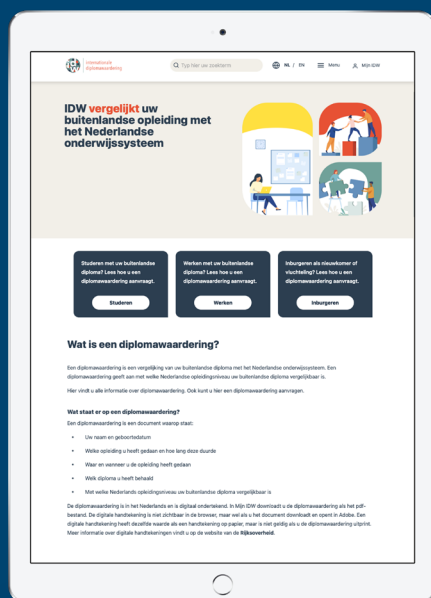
Internationale diplomawaardering

Typ hier uw zoekterm

NL / EN

Menu

Mijn IDW

IDW vergelijkt uw buitenlandse opleiding met het Nederlandse onderwijssysteem

Studeren met uw buitenlandse diploma? Lees hoe u een diplomawaardering aanvraagt.

Studeren

Werken met uw buitenlandse diploma? Lees hoe u een diplomawaardering aanvraagt.

Werken

Inburgeren als nieuwkomer of vluchteling? Lees hoe u een diplomawaardering aanvraagt.

Inburgeren

Wat is een diplomawaardering?

Een diplomawaardering is een vergelijking van uw buitenlandse diploma met het Nederlandse onderwijssysteem. Een diplomawaardering geeft aan met welke Nederlandse opleidingsniveau uw buitenlandse diploma vergelijkbaar is.

Hier vindt u alle informatie over diplomawaardering. Ook kunt u hier een diplomawaardering aanvragen.

Wat staat er op een diplomawaardering?

Een diplomawaardering is een document waarop staat:

• Uw naam en geboortedatum
• Welke opleiding u heeft gedaan en hoe lang deze duurde
• Waar en wanneer u de opleiding heeft gedaan
• Welk diploma u heeft behaald
• Met welke Nederlands opleidingsniveau uw buitenlandse diploma vergelijkbaar is

De diplomawaardering is in het Nederlands en is digitaal ondertekend. In Mijn IDW downloadt u de diplomawaardering als het pdf-bestand. De digitale handtekening is niet zichtbaar in de browser, maar wel als u het document downloadt en opent in Adobe. Een digitale handtekening heeft dezelfde waarde als een handtekening op papier, maar is niet geldig als u de diplomawaardering uitprint. Meer informatie over digitale handtekeningen vindt u op de website van de Rijksoverheid.